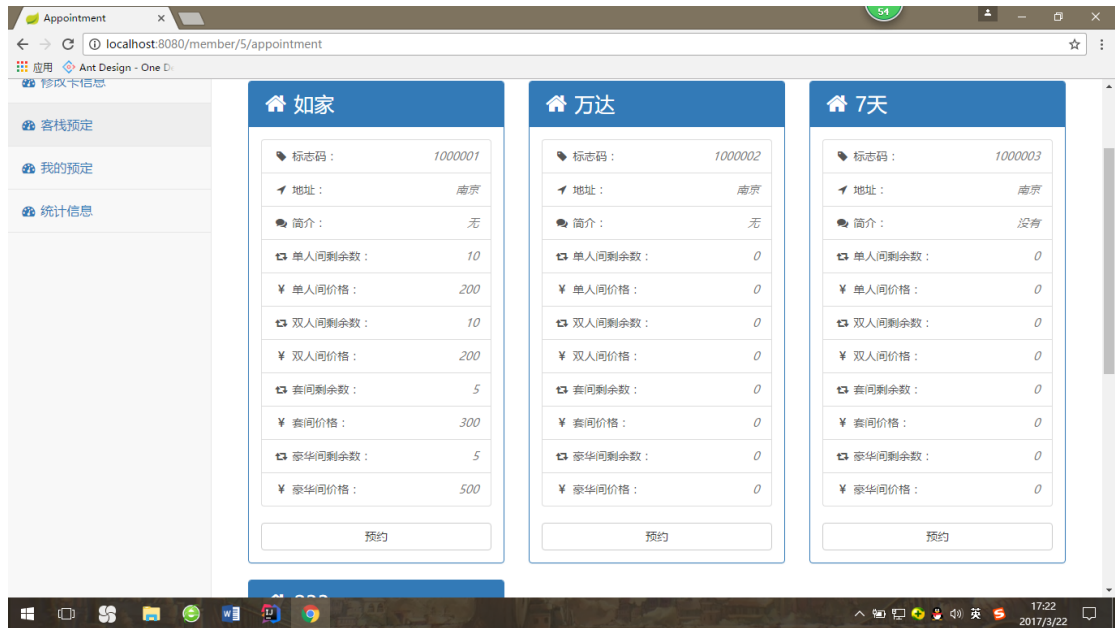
Appointment

localhost:8080/member/5/appointment

应用 Ant Design - One D

54

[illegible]

客栈预定

我的预定

统计信息

如家

标志码： 1000001
地址： 南京
简介： 无
单人间剩余数： 10
单人间价格： 200
双人间剩余数： 10
双人间价格： 200
套间剩余数： 5
套间价格： 300
豪华间剩余数： 5
豪华间价格： 500

预约

万达

标志码： 1000002
地址： 南京
简介： 无
单人间剩余数： 0
单人间价格： 0
双人间剩余数： 0
双人间价格： 0
套间剩余数： 0
套间价格： 0
豪华间剩余数： 0
豪华间价格： 0

预约

7天

标志码： 1000003
地址： 南京
简介： 没有
单人间剩余数： 0
单人间价格： 0
双人间剩余数： 0
双人间价格： 0
套间剩余数： 0
套间价格： 0
豪华间剩余数： 0
豪华间价格： 0

预约

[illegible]

英

17:22
2017/3/22